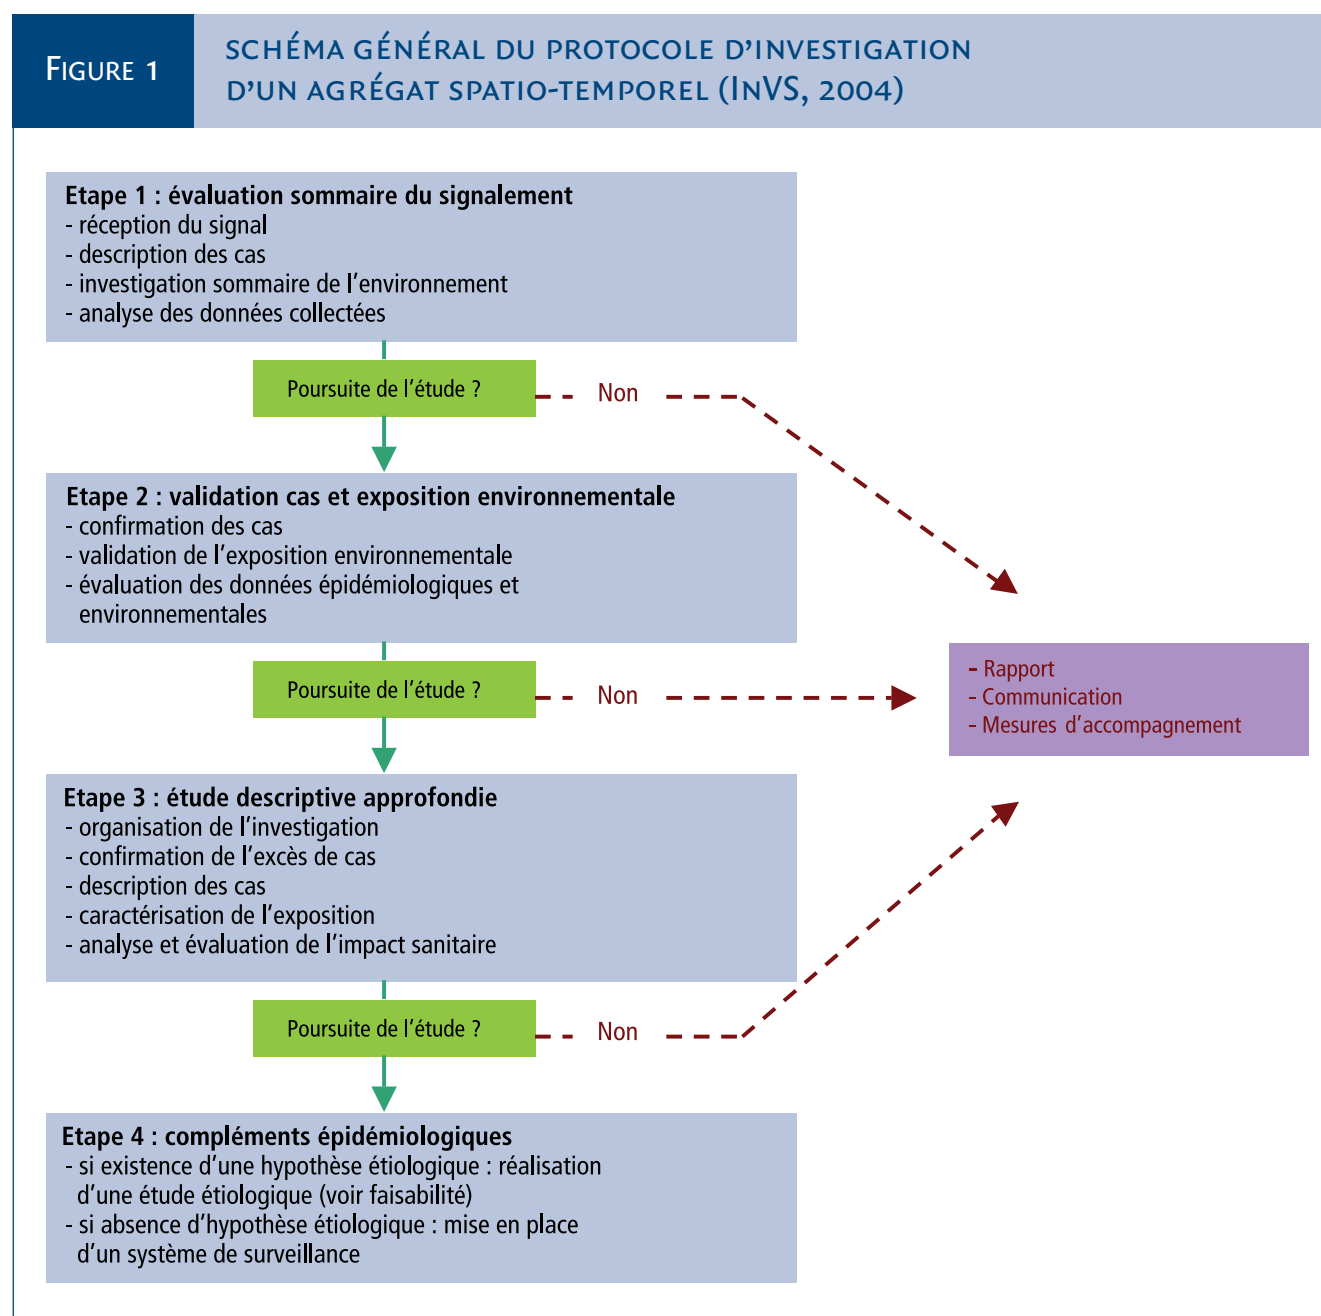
FIGURE 1

SCHÉMA GÉNÉRAL DU PROTOCOLE D'INVESTIGATION D'UN AGRÉGAT SPATIO-TEMPOREL (INVS, 2004)

**Etape 1 : évaluation sommaire du signalement**
- réception du signal
- description des cas
- investigation sommaire de l'environnement
- analyse des données collectées

Poursuite de l'étude ?

Non

**Etape 2 : validation cas et exposition environnementale**
- confirmation des cas
- validation de l'exposition environnementale
- évaluation des données épidémiologiques et environnementales

Poursuite de l'étude ?

Non

- Rapport
- Communication
- Mesures d'accompagnement

**Etape 3 : étude descriptive approfondie**
- organisation de l'investigation
- confirmation de l'excès de cas
- description des cas
- caractérisation de l'exposition
- analyse et évaluation de l'impact sanitaire

Poursuite de l'étude ?

Non

**Etape 4 : compléments épidémiologiques**
- si existence d'une hypothèse étiologique : réalisation d'une étude étiologique (voir faisabilité)
- si absence d'hypothèse étiologique : mise en place d'un système de surveillance